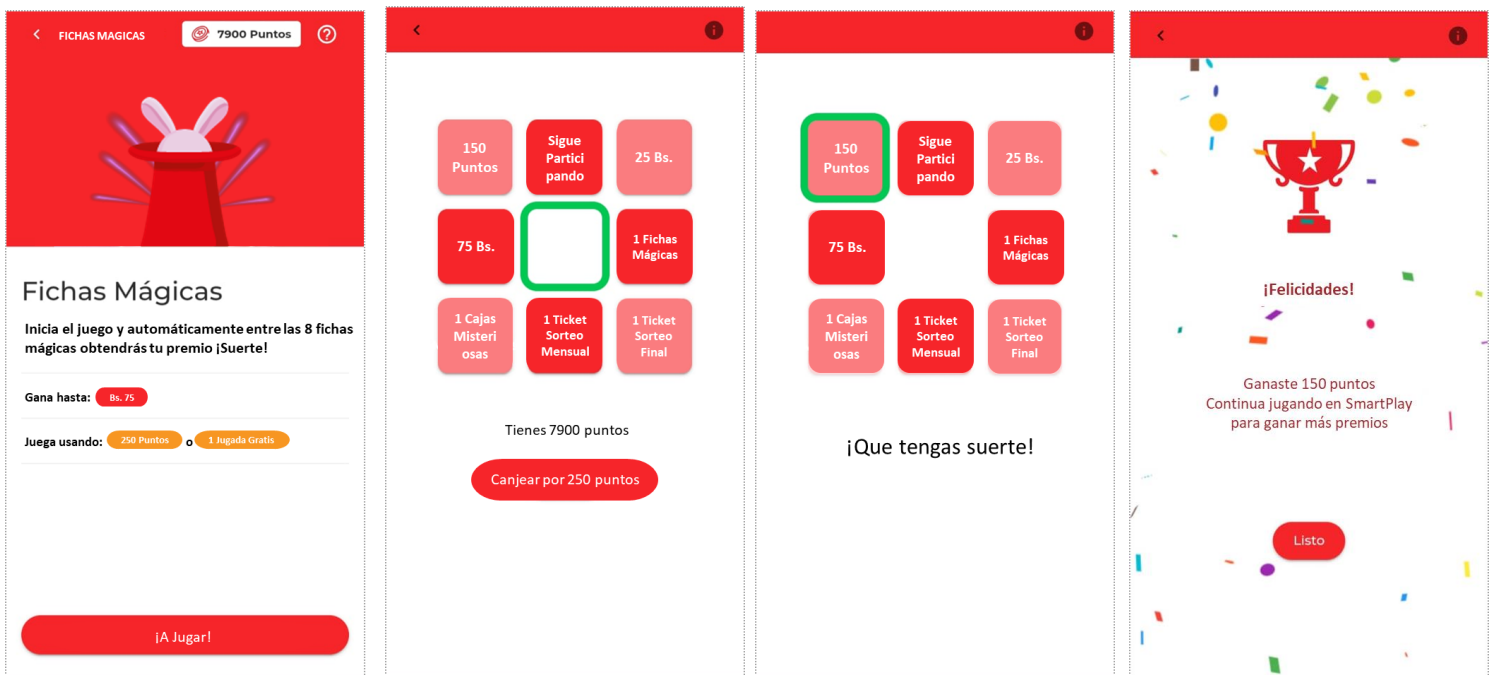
FICHAS MAGICAS

7900 Puntos

Fichas Mágicas

Inicia el juego y automáticamente entre las 8 fichas mágicas obtendrás tu premio ¡Suerte!

Gana hasta: Bs. 75

Juega usando: 250 Puntos o 1 Jugada Gratis

¡A Jugar!

| 150 Puntos | Sigue Participando | 25 Bs. |
|---|---|---|
| 75 Bs. | | 1 Fichas Mágicas |
| 1 Cajas Misteriosas | 1 Ticket Sorteo Mensual | 1 Ticket Sorteo Final |

Tienes 7900 puntos

Canjear por 250 puntos

| 150 Puntos | Sigue Participando | 25 Bs. |
|---|---|---|
| 75 Bs. | | 1 Fichas Mágicas |
| 1 Cajas Misteriosas | 1 Ticket Sorteo Mensual | 1 Ticket Sorteo Final |

¡Que tengas suerte!

¡Felicidades!

Ganaste 150 puntos
Continua jugando en SmartPlay para ganar más premios

Listo